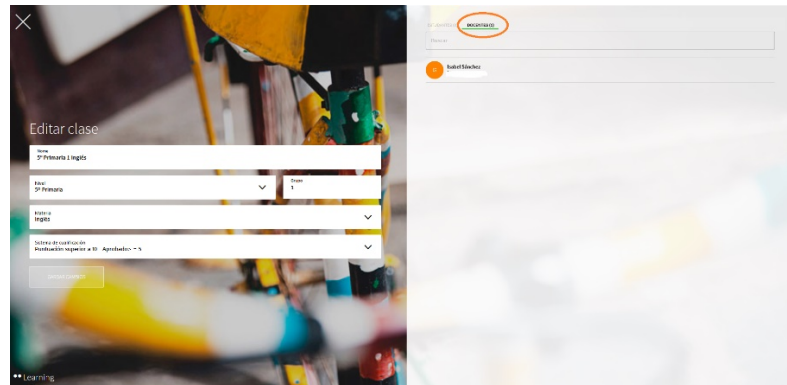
Editar clase

Nombre
5º Primaria 1 Inglés

Nivel
5º Primaria

Grupo
1

Materia
Inglés

Sistema de cualificación
Puntuación superior a 10 · Aprobados → 5

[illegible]

Learning

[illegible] DOCENTES (1)

Buscar

I Isabel Sánchez